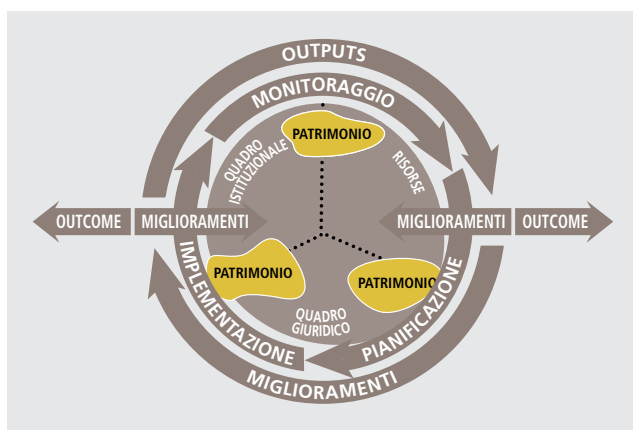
OUTPUTS

MONITORAGGIO

PATRIMONIO

QUADRO ISTITUZIONALE

RISORSE

OUTCOME

MIGLIORAMENTI

MIGLIORAMENTI

OUTCOME

IMPLEMENTAZIONE

PATRIMONIO

PATRIMONIO

PIANIFICAZIONE

QUADRO GIURIDICO

MIGLIORAMENTI